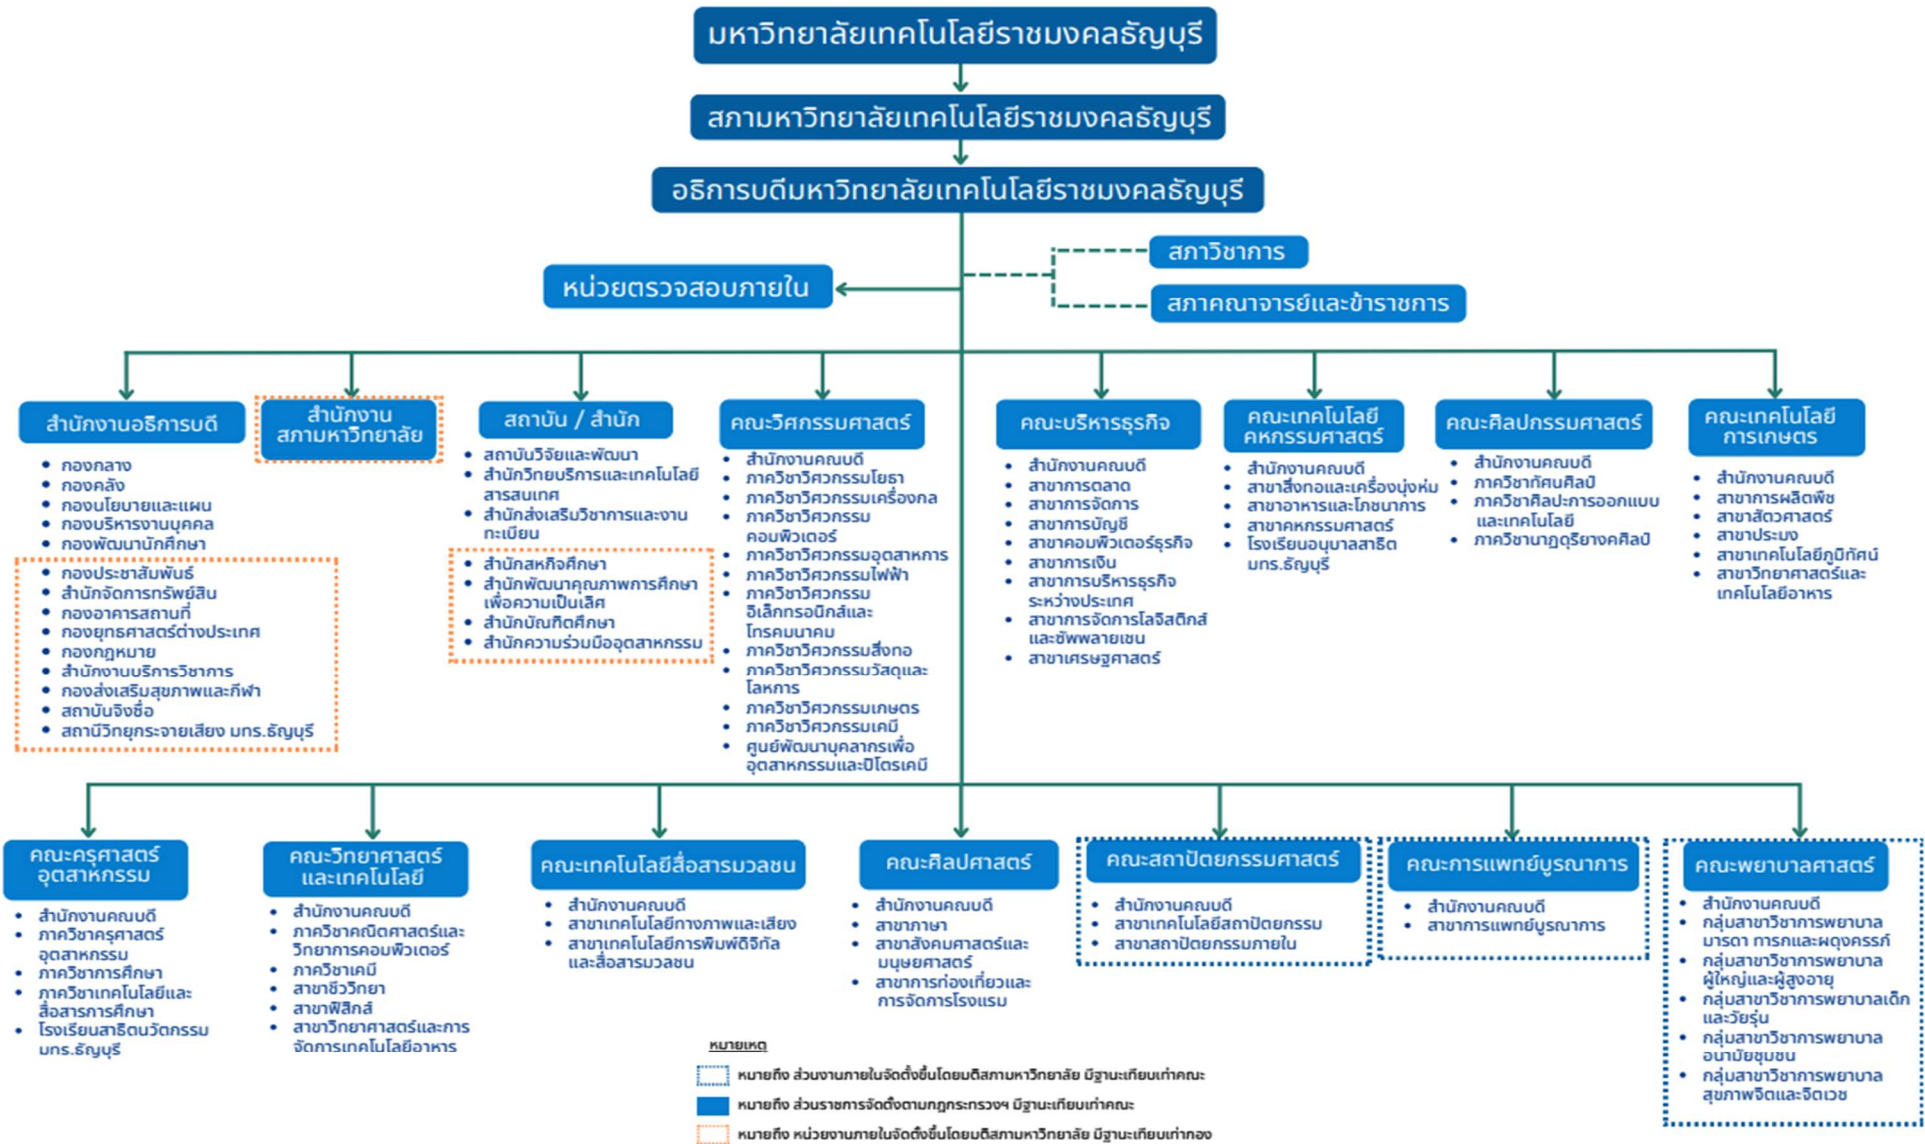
มหาวิทยาลัยเทคโนโลยีราชมงคลธัญบุรี

สภามหาวิทยาลัยเทคโนโลยีราชมงคลธัญบุรี

อธิการบดีมหาวิทยาลัยเทคโนโลยีราชมงคลธัญบุรี

สภาวิชาการ

สภาคณาจารย์และข้าราชการ

หน่วยตรวจสอบภายใน

สำนักงานอธิการบดี
- กองกลาง
- กองคลัง
- กองนโยบายและแผน
- กองบริหารงานบุคคล
- กองพัฒนานักศึกษา
- กองประชาสัมพันธ์
- สำนักจัดการทรัพย์สิน
- กองอาคารสถานที่
- กองยุทธศาสตร์ต่างประเทศ
- กองกฎหมาย
- สำนักงานบริการวิชาการ
- กองส่งเสริมสุขภาพและกีฬา
- สถาบันจิงชื่อ
- สถานีวิทยุกระจายเสียง มทร.ธัญบุรี

สำนักงานสภามหาวิทยาลัย

สถาบัน / สำนัก
- สถาบันวิจัยและพัฒนา
- สำนักวิทยบริการและเทคโนโลยีสารสนเทศ
- สำนักส่งเสริมวิชาการและงานทะเบียน
- สำนักสหกิจศึกษา
- สำนักพัฒนาคุณภาพการศึกษาเพื่อความเป็นเลิศ
- สำนักบัณฑิตศึกษา
- สำนักความร่วมมืออุตสาหกรรม

คณะวิศวกรรมศาสตร์
- สำนักงานคณบดี
- ภาควิชาวิศวกรรมโยธา
- ภาควิชาวิศวกรรมเครื่องกล
- ภาควิชาวิศวกรรมคอมพิวเตอร์
- ภาควิชาวิศวกรรมอุตสาหการ
- ภาควิชาวิศวกรรมไฟฟ้า
- ภาควิชาวิศวกรรมอิเล็กทรอนิกส์และโทรคมนาคม
- ภาควิชาวิศวกรรมสิ่งทอ
- ภาควิชาวิศวกรรมวัสดุและโลหการ
- ภาควิชาวิศวกรรมเกษตร
- ภาควิชาวิศวกรรมเคมี
- ศูนย์พัฒนาบุคลากรเพื่ออุตสาหกรรมและปิโตรเคมี

คณะบริหารธุรกิจ
- สำนักงานคณบดี
- สาขาการตลาด
- สาขาการจัดการ
- สาขาการบัญชี
- สาขาคอมพิวเตอร์ธุรกิจ
- สาขาการเงิน
- สาขาการบริหารธุรกิจระหว่างประเทศ
- สาขาการจัดการโลจิสติกส์และซัพพลายเชน
- สาขาเศรษฐศาสตร์

คณะเทคโนโลยีคหกรรมศาสตร์
- สำนักงานคณบดี
- สาขาสิ่งทอและเครื่องนุ่งห่ม
- สาขาอาหารและโภชนาการ
- สาขาคหกรรมศาสตร์
- โรงเรียนอนุบาลสาธิต มทร.ธัญบุรี

คณะศิลปกรรมศาสตร์
- สำนักงานคณบดี
- ภาควิชาทัศนศิลป์
- ภาควิชาศิลปะการออกแบบและเทคโนโลยี
- ภาควิชานาฏดุริยางคศิลป์

คณะเทคโนโลยีการเกษตร
- สำนักงานคณบดี
- สาขาการผลิตพืช
- สาขาสัตวศาสตร์
- สาขาประมง
- สาขาเทคโนโลยีภูมิทัศน์
- สาขาวิทยาศาสตร์และเทคโนโลยีอาหาร

คณะครุศาสตร์อุตสาหกรรม
- สำนักงานคณบดี
- ภาควิชาครุศาสตร์อุตสาหกรรม
- ภาควิชาการศึกษา
- ภาควิชาเทคโนโลยีและสื่อสารการศึกษา
- โรงเรียนสาธิตนวัตกรรม มทร.ธัญบุรี

คณะวิทยาศาสตร์และเทคโนโลยี
- สำนักงานคณบดี
- ภาควิชาคณิตศาสตร์และวิทยาการคอมพิวเตอร์
- ภาควิชาเคมี
- สาขาชีววิทยา
- สาขาฟิสิกส์
- สาขาวิทยาศาสตร์และการจัดการเทคโนโลยีอาหาร

คณะเทคโนโลยีสื่อสารมวลชน
- สำนักงานคณบดี
- สาขาเทคโนโลยีภาพและเสียง
- สาขาเทคโนโลยีการพิมพ์ดิจิทัลและสื่อสารมวลชน

คณะศิลปศาสตร์
- สำนักงานคณบดี
- สาขาภาษา
- สาขาสังคมศาสตร์และมนุษยศาสตร์
- สาขาการท่องเที่ยวและการจัดการโรงแรม

คณะสถาปัตยกรรมศาสตร์
- สำนักงานคณบดี
- สาขาเทคโนโลยีสถาปัตยกรรม
- สาขาสถาปัตยกรรมภายใน

คณะการแพทย์บูรณาการ
- สำนักงานคณบดี
- สาขาการแพทย์บูรณาการ

คณะพยาบาลศาสตร์
- สำนักงานคณบดี
- กลุ่มสาขาวิชาการพยาบาลมารดา ทารกและผดุงครรภ์
- กลุ่มสาขาวิชาการพยาบาลผู้ใหญ่และผู้สูงอายุ
- กลุ่มสาขาวิชาการพยาบาลเด็กและวัยรุ่น
- กลุ่มสาขาวิชาการพยาบาลอนามัยชุมชน
- กลุ่มสาขาวิชาการพยาบาลสุขภาพจิตและจิตเวช

หมายเหตุ
หมายถึง ส่วนงานภายในจัดตั้งขึ้นโดยมติสภามหาวิทยาลัย มีฐานะเทียบเท่าคณะ
หมายถึง ส่วนราชการจัดตั้งตามกฎกระทรวงฯ มีฐานะเทียบเท่าคณะ
หมายถึง หน่วยงานภายในจัดตั้งขึ้นโดยมติสภามหาวิทยาลัย มีฐานะเทียบเท่ากอง